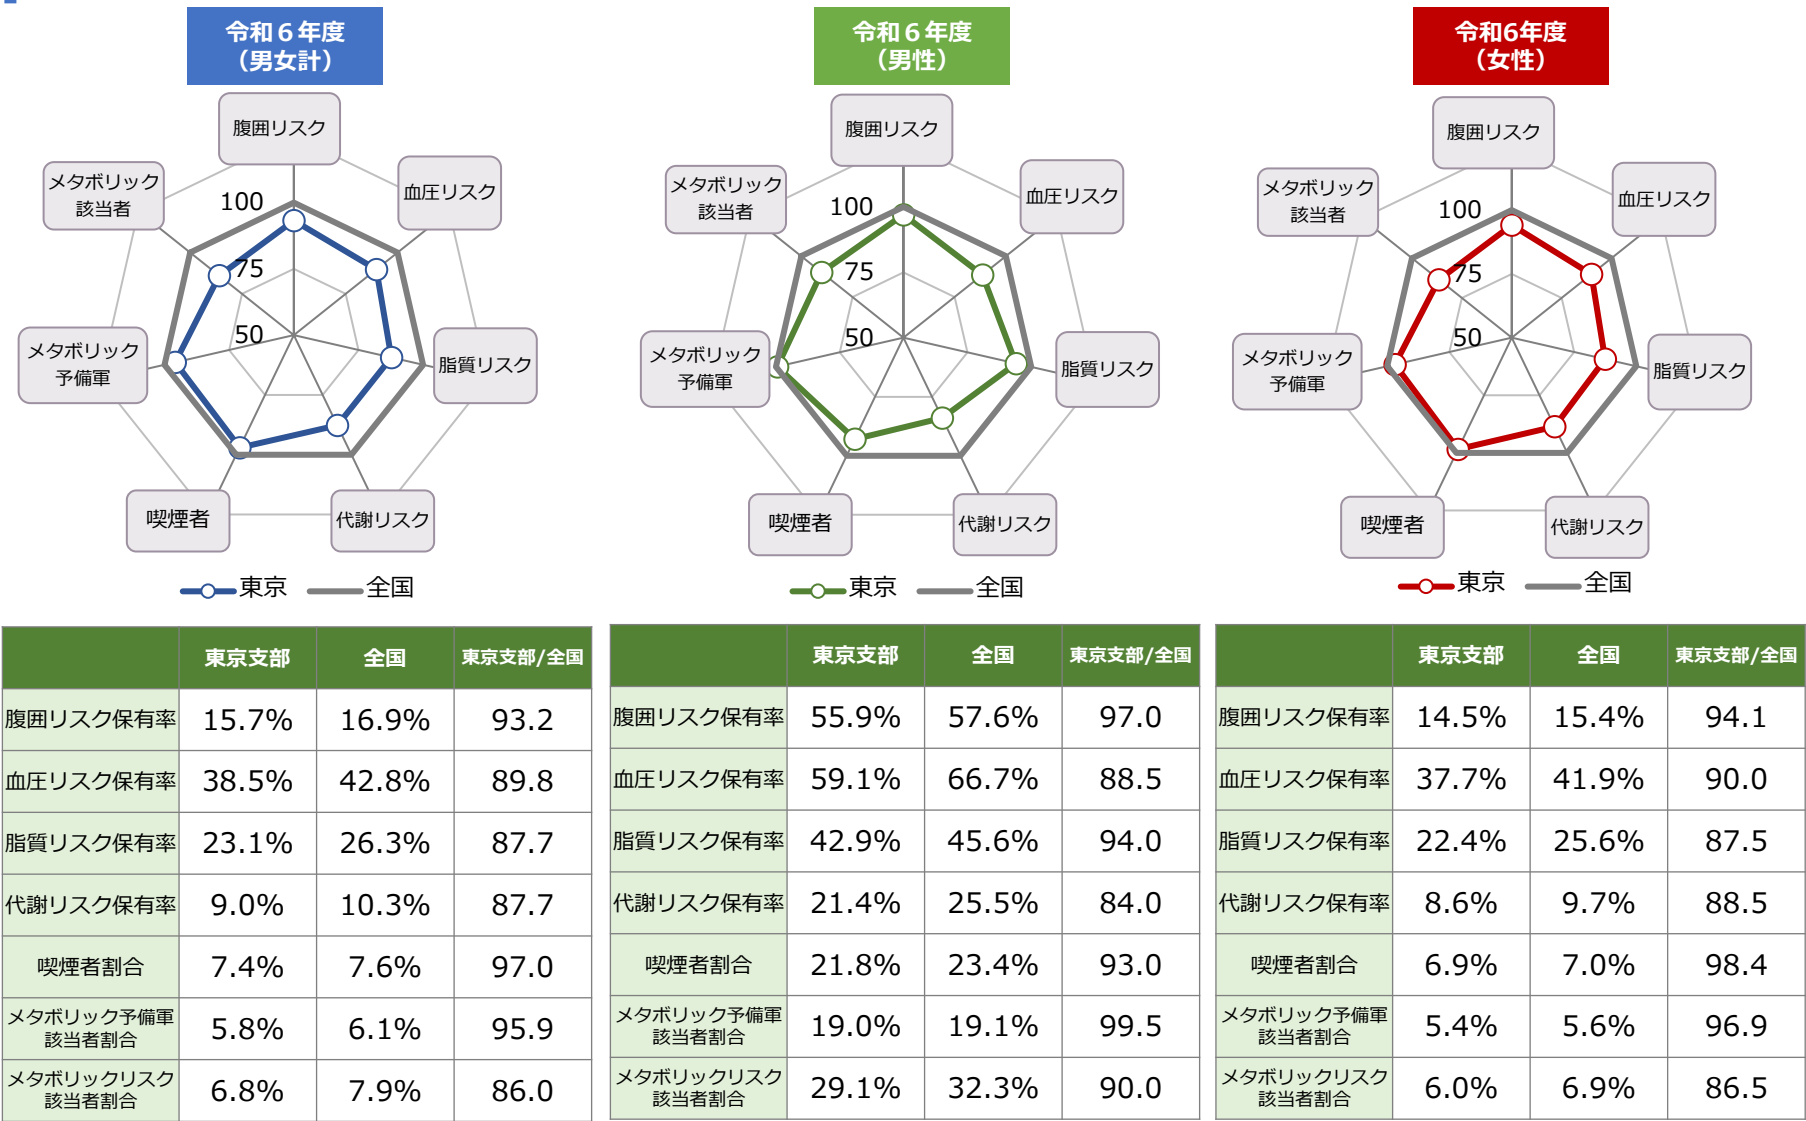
令和６年度
（男女計）

腹囲リスク
血圧リスク
脂質リスク
代謝リスク
喫煙者
メタボリック予備軍
メタボリック該当者
100
75
50

東京　全国

| | 東京支部 | 全国 | 東京支部/全国 |
|---|---|---|---|
| 腹囲リスク保有率 | 15.7% | 16.9% | 93.2 |
| 血圧リスク保有率 | 38.5% | 42.8% | 89.8 |
| 脂質リスク保有率 | 23.1% | 26.3% | 87.7 |
| 代謝リスク保有率 | 9.0% | 10.3% | 87.7 |
| 喫煙者割合 | 7.4% | 7.6% | 97.0 |
| メタボリック予備軍該当者割合 | 5.8% | 6.1% | 95.9 |
| メタボリックリスク該当者割合 | 6.8% | 7.9% | 86.0 |

令和６年度
（男性）

腹囲リスク
血圧リスク
脂質リスク
代謝リスク
喫煙者
メタボリック予備軍
メタボリック該当者
100
75
50

東京　全国

| | 東京支部 | 全国 | 東京支部/全国 |
|---|---|---|---|
| 腹囲リスク保有率 | 55.9% | 57.6% | 97.0 |
| 血圧リスク保有率 | 59.1% | 66.7% | 88.5 |
| 脂質リスク保有率 | 42.9% | 45.6% | 94.0 |
| 代謝リスク保有率 | 21.4% | 25.5% | 84.0 |
| 喫煙者割合 | 21.8% | 23.4% | 93.0 |
| メタボリック予備軍該当者割合 | 19.0% | 19.1% | 99.5 |
| メタボリックリスク該当者割合 | 29.1% | 32.3% | 90.0 |

令和6年度
（女性）

腹囲リスク
血圧リスク
脂質リスク
代謝リスク
喫煙者
メタボリック予備軍
メタボリック該当者
100
75
50

東京　全国

| | 東京支部 | 全国 | 東京支部/全国 |
|---|---|---|---|
| 腹囲リスク保有率 | 14.5% | 15.4% | 94.1 |
| 血圧リスク保有率 | 37.7% | 41.9% | 90.0 |
| 脂質リスク保有率 | 22.4% | 25.6% | 87.5 |
| 代謝リスク保有率 | 8.6% | 9.7% | 88.5 |
| 喫煙者割合 | 6.9% | 7.0% | 98.4 |
| メタボリック予備軍該当者割合 | 5.4% | 5.6% | 96.9 |
| メタボリックリスク該当者割合 | 6.0% | 6.9% | 86.5 |